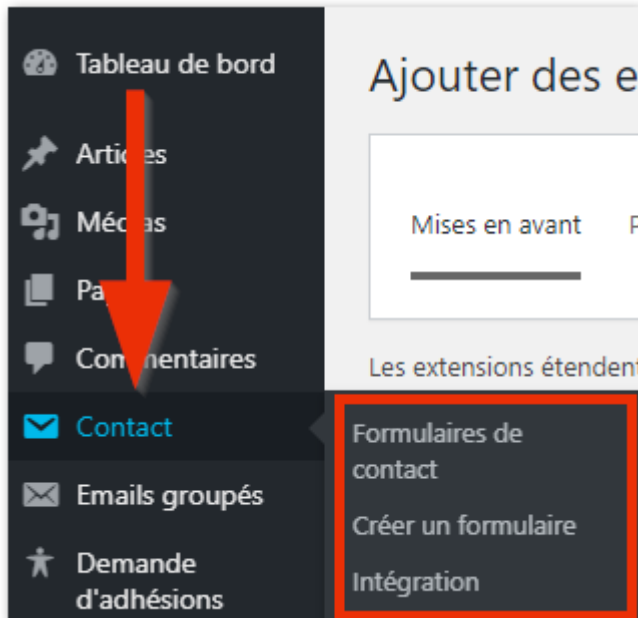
Tableau de bord

Arti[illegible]es

Mé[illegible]as

Pa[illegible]

Com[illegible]entaires

Contact

Emails groupés

Demande d'adhésions

Ajouter des e

Mises en avant

P

Les extensions étenden

Formulaires de contact

Créer un formulaire

Intégration